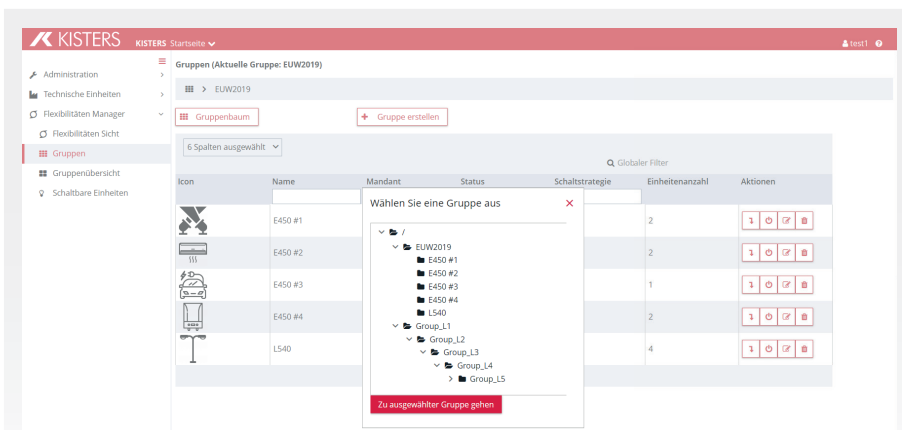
KISTERS KISTERS Startseite

test1

Administration
Technische Einheiten
Flexibilitäten Manager
Flexibilitäten Sicht
Gruppen
Gruppenübersicht
Schaltbare Einheiten

Gruppen (Aktuelle Gruppe: EUW2019)

> EUW2019

Gruppenbaum

+ Gruppe erstellen

6 Spalten ausgewählt

Globaler Filter

| Icon | Name | Mandant | Status | Schaltstrategie | Einheitenanzahl | Aktionen |
|---|---|---|---|---|---|---|
| | E450 #1 | | | | 2 | |
| | E450 #2 | | | | 2 | |
| | E450 #3 | | | | 1 | |
| | E450 #4 | | | | 2 | |
| | L540 | | | | 4 | |

Wählen Sie eine Gruppe aus

/
EUW2019
E450 #1
E450 #2
E450 #3
E450 #4
L540
Group_L1
Group_L2
Group_L3
Group_L4
Group_L5

Zu ausgewählter Gruppe gehen